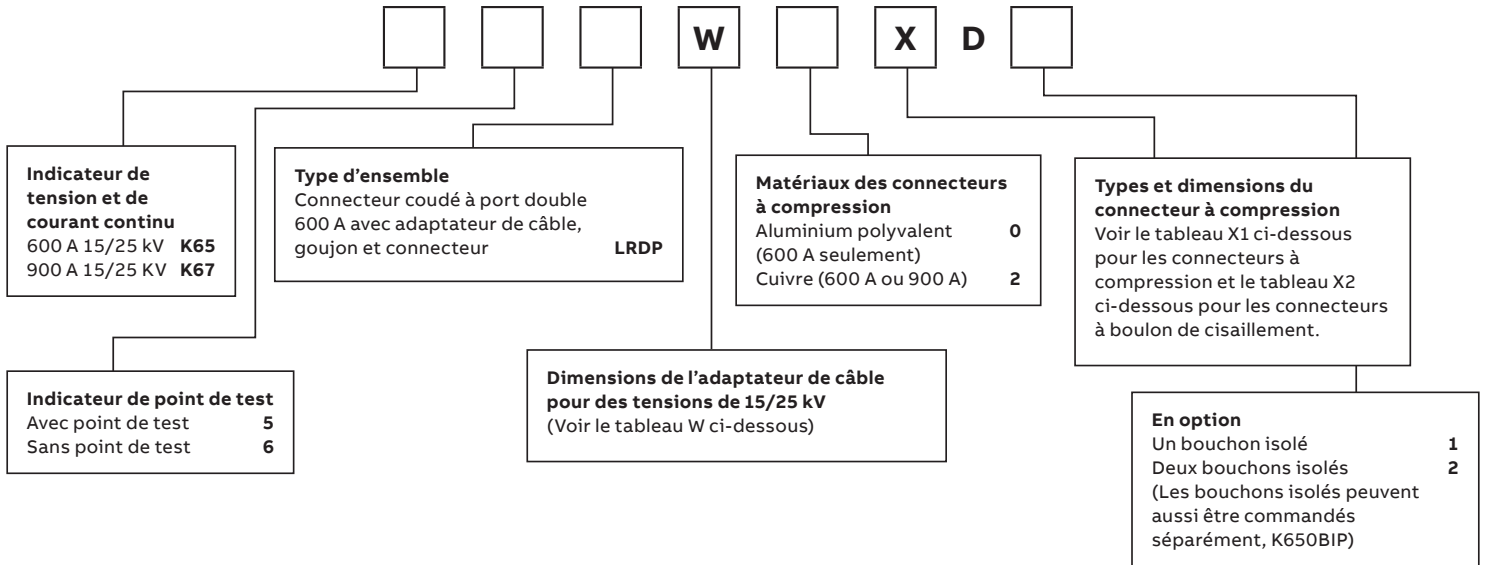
W X D

Indicateur de tension et de courant continu
600 A 15/25 kV **K65**
900 A 15/25 KV **K67**

Type d'ensemble
Connecteur coudé à port double 600 A avec adaptateur de câble, goujon et connecteur **LRDP**

Matériaux des connecteurs à compression
Aluminium polyvalent (600 A seulement) **0**
Cuivre (600 A ou 900 A) **2**

Types et dimensions du connecteur à compression
Voir le tableau X1 ci-dessous pour les connecteurs à compression et le tableau X2 ci-dessous pour les connecteurs à boulon de cisaillement.

Indicateur de point de test
Avec point de test **5**
Sans point de test **6**

Dimensions de l'adaptateur de câble pour des tensions de 15/25 kV
(Voir le tableau W ci-dessous)

En option
Un bouchon isolé **1**
Deux bouchons isolés **2**
(Les bouchons isolés peuvent aussi être commandés séparément, K650BIP)